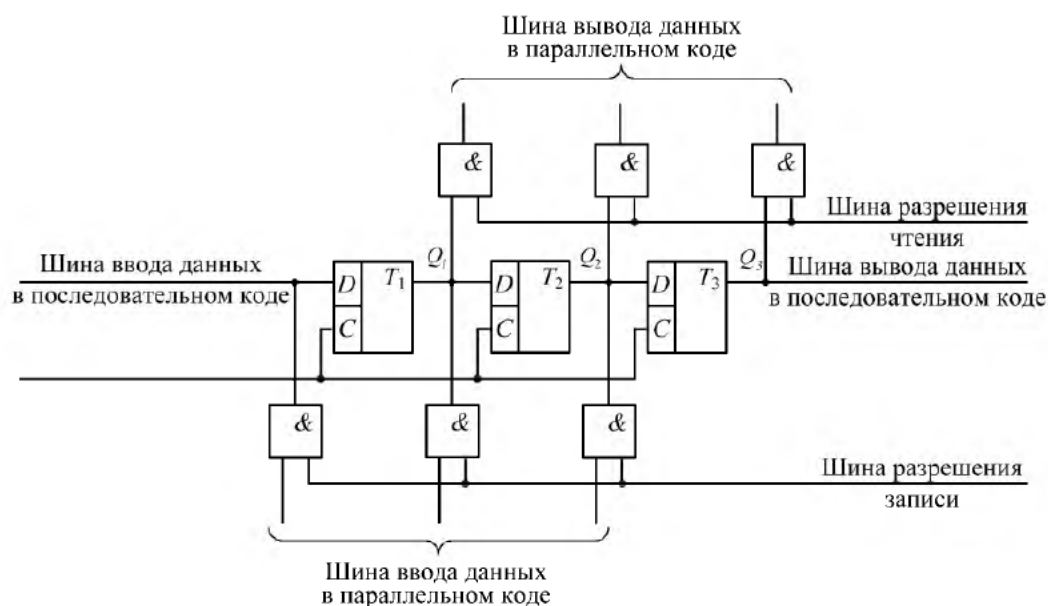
Шина вывода данных в параллельном коде

&

&

&

Шина разрешения чтения

Шина ввода данных в последовательном коде

$D$

$T_1$

$C$

$Q_1$

$D$

$T_2$

$C$

$Q_2$

$D$

$T_3$

$C$

$Q_3$

Шина вывода данных в последовательном коде

&

&

&

Шина разрешения записи

Шина ввода данных в параллельном коде